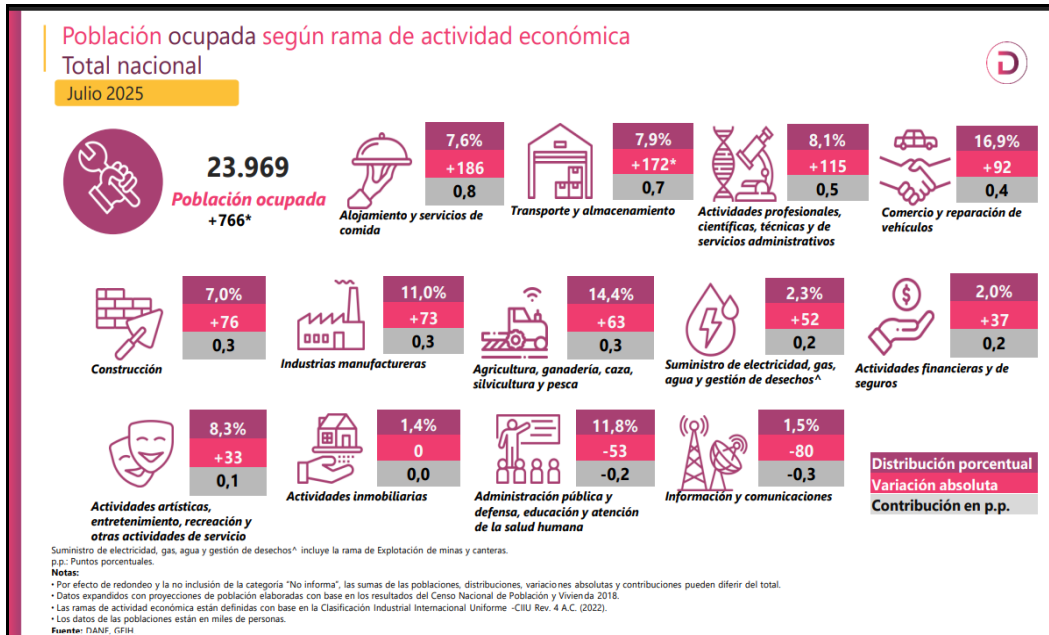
Población ocupada según rama de actividad económica
Total nacional
Julio 2025

23.969
Población ocupada
+766*

7,6%
+186
0,8
Alojamiento y servicios de comida

7,9%
+172*
0,7
Transporte y almacenamiento

8,1%
+115
0,5
Actividades profesionales, científicas, técnicas y de servicios administrativos

16,9%
+92
0,4
Comercio y reparación de vehículos

7,0%
+76
0,3
Construcción

11,0%
+73
0,3
Industrias manufactureras

14,4%
+63
0,3
Agricultura, ganadería, caza, silvicultura y pesca

2,3%
+52
0,2
Suministro de electricidad, gas, agua y gestión de desechos^

2,0%
+37
0,2
Actividades financieras y de seguros

8,3%
+33
0,1
Actividades artísticas, entretenimiento, recreación y otras actividades de servicio

1,4%
0
0,0
Actividades inmobiliarias

11,8%
-53
-0,2
Administración pública y defensa, educación y atención de la salud humana

1,5%
-80
-0,3
Información y comunicaciones

Distribución porcentual
Variación absoluta
Contribución en p.p.

Suministro de electricidad, gas, agua y gestión de desechos^ incluye la rama de Explotación de minas y canteras.
p.p.: Puntos porcentuales.
Notas:
• Por efecto de redondeo y la no inclusión de la categoría "No informa", las sumas de las poblaciones, distribuciones, variaciones absolutas y contribuciones pueden diferir del total.
• Datos expandidos con proyecciones de población elaboradas con base en los resultados del Censo Nacional de Población y Vivienda 2018.
• Las ramas de actividad económica están definidas con base en la Clasificación Industrial Internacional Uniforme -CIIU Rev. 4 A.C. (2022).
• Los datos de las poblaciones están en miles de personas.
Fuente: DANE, GEIH